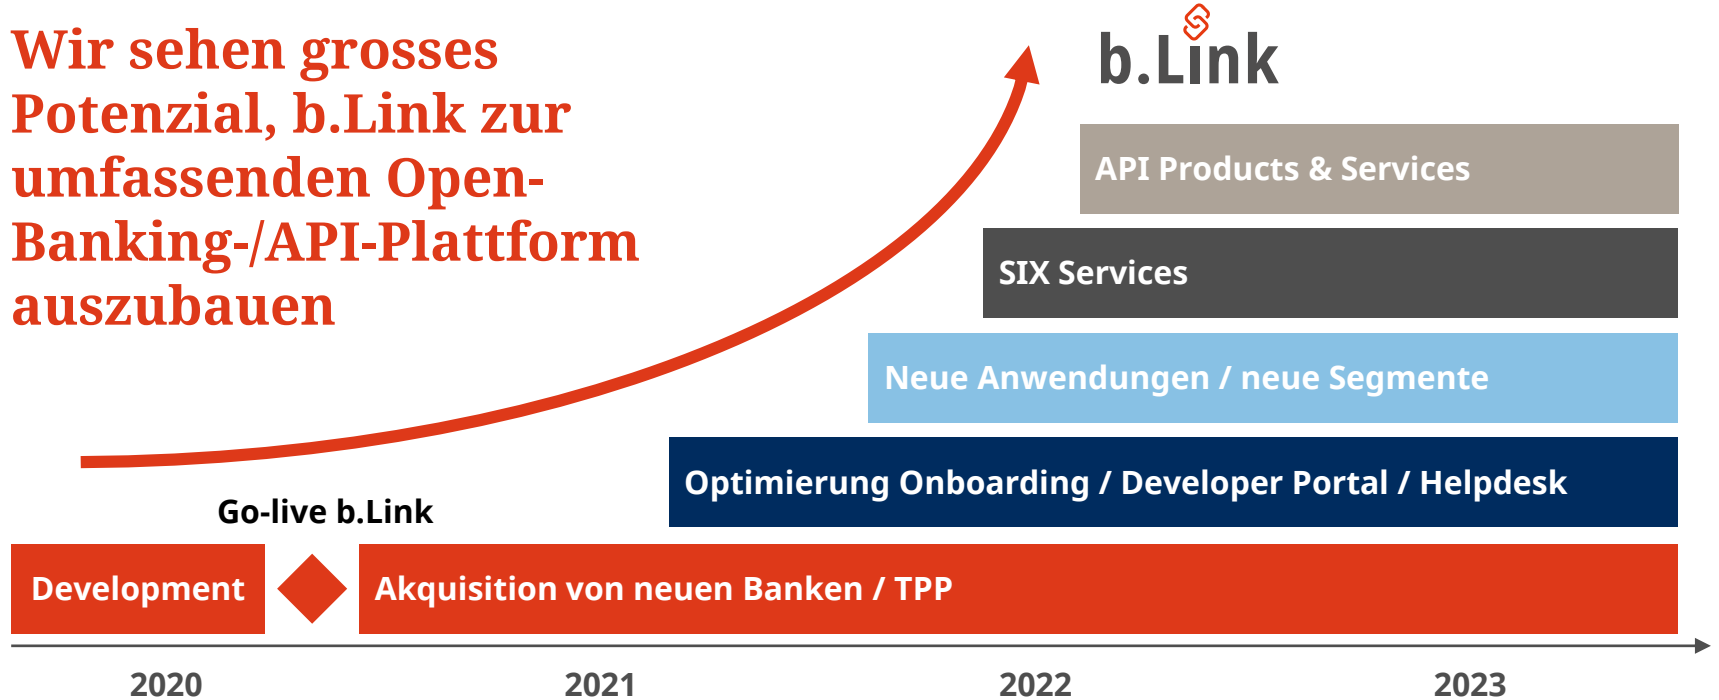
Wir sehen grosses Potenzial, b.Link zur umfassenden Open-Banking-/API-Plattform auszubauen

b.Link

API Products & Services

SIX Services

Neue Anwendungen / neue Segmente

Optimierung Onboarding / Developer Portal / Helpdesk

Go-live b.Link

Development

Akquisition von neuen Banken / TPP

2020

2021

2022

2023